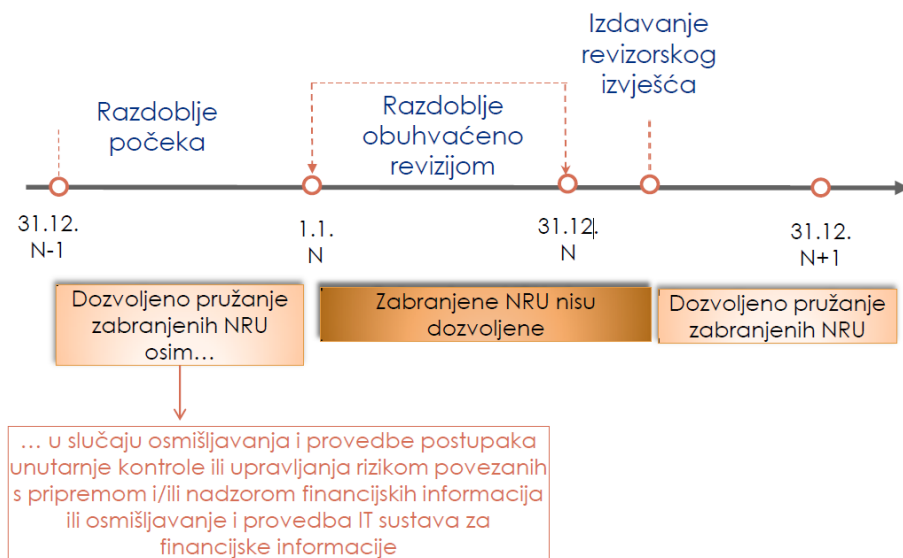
Izdavanje revizorskog izvješća

Razdoblje počeka

Razdoblje obuhvaćeno revizijom

31.12. N-1

1.1. N

31.12. N

31.12. N+1

Dozvoljeno pružanje zabranjenih NRU osim…

Zabranjene NRU nisu dozvoljene

Dozvoljeno pružanje zabranjenih NRU

… u slučaju osmišljavanja i provedbe postupaka unutarnje kontrole ili upravljanja rizikom povezanih s pripremom i/ili nadzorom financijskih informacija ili osmišljavanje i provedba IT sustava za financijske informacije